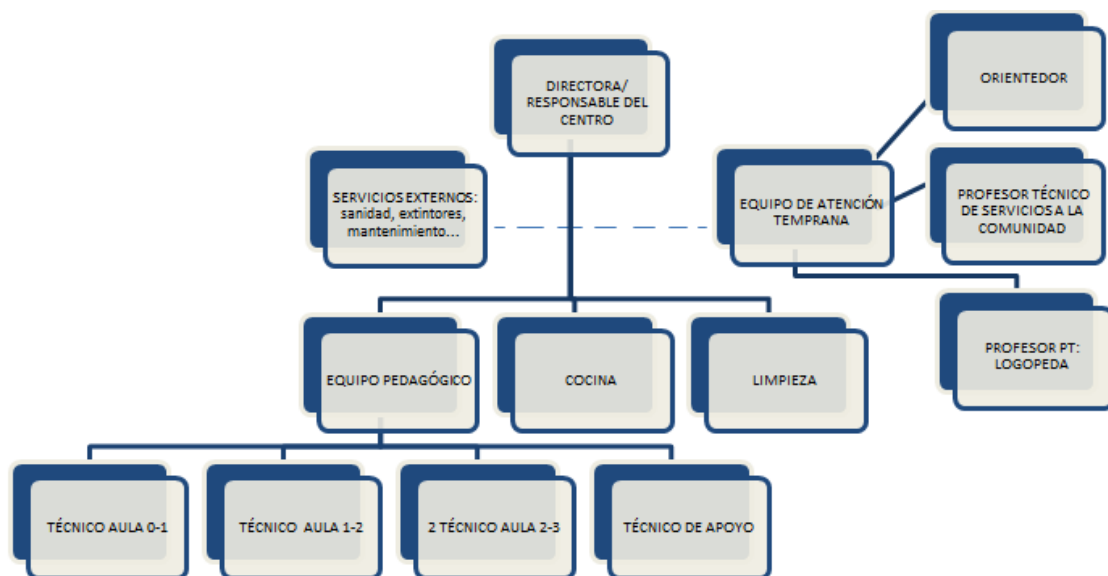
DIRECTORA/ RESPONSABLE DEL CENTRO

ORIENTEDOR

SERVICIOS EXTERNOS: sanidad, extintores, mantenimiento…

EQUIPO DE ATENCIÓN TEMPRANA

PROFESOR TÉCNICO DE SERVICIOS A LA COMUNIDAD

PROFESOR PT: LOGOPEDA

EQUIPO PEDAGÓGICO

COCINA

LIMPIEZA

TÉCNICO AULA 0-1

TÉCNICO AULA 1-2

2 TÉCNICO AULA 2-3

TÉCNICO DE APOYO